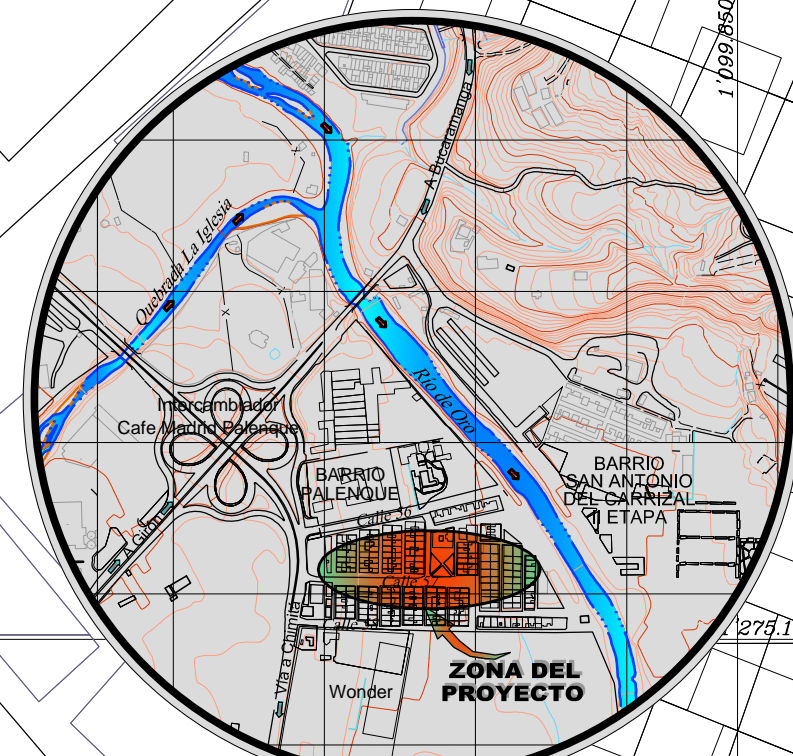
1'099,850

A Bucaramanga

Quebrada La Iglesia

Rio de Oro

Intercambiador
Cafe Madrid Palenque

BARRIO
PALENQUE

BARRIO
SAN ANTONIO
DEL CARRIZAL
I ETAPA

A Giron

Calle 56

Calle 57

Calle

Via a Chimita

1'275.1

ZONA DEL
PROYECTO

Wonder